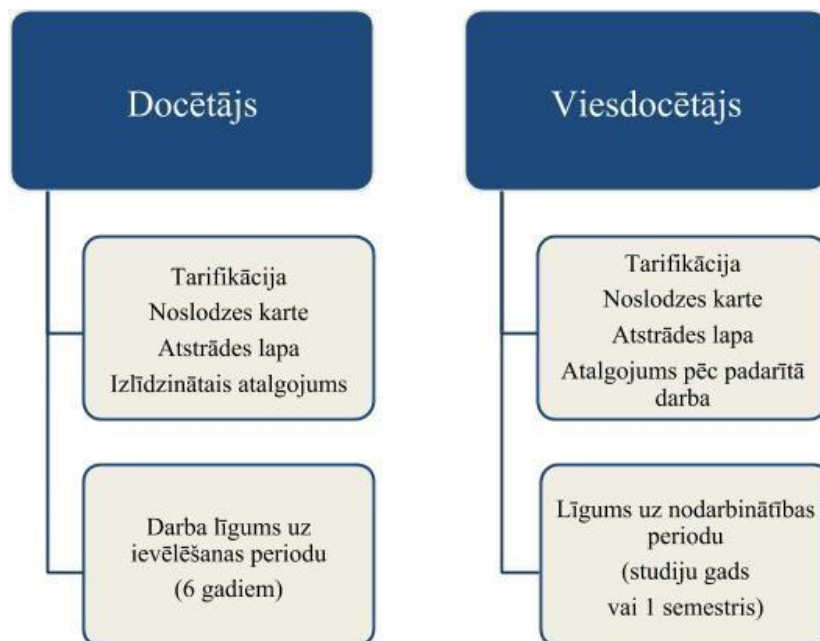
Docētājs

Tarifikācija
Noslodzes karte
Atstrādes lapa
Izlīdzinātais atalgojums

Darba līgums uz ievēlēšanas periodu
(6 gadiem)

Viesdocētājs

Tarifikācija
Noslodzes karte
Atstrādes lapa
Atalgojums pēc padarītā darba

Līgums uz nodarbinātības periodu
(studiju gads
vai 1 semestris)